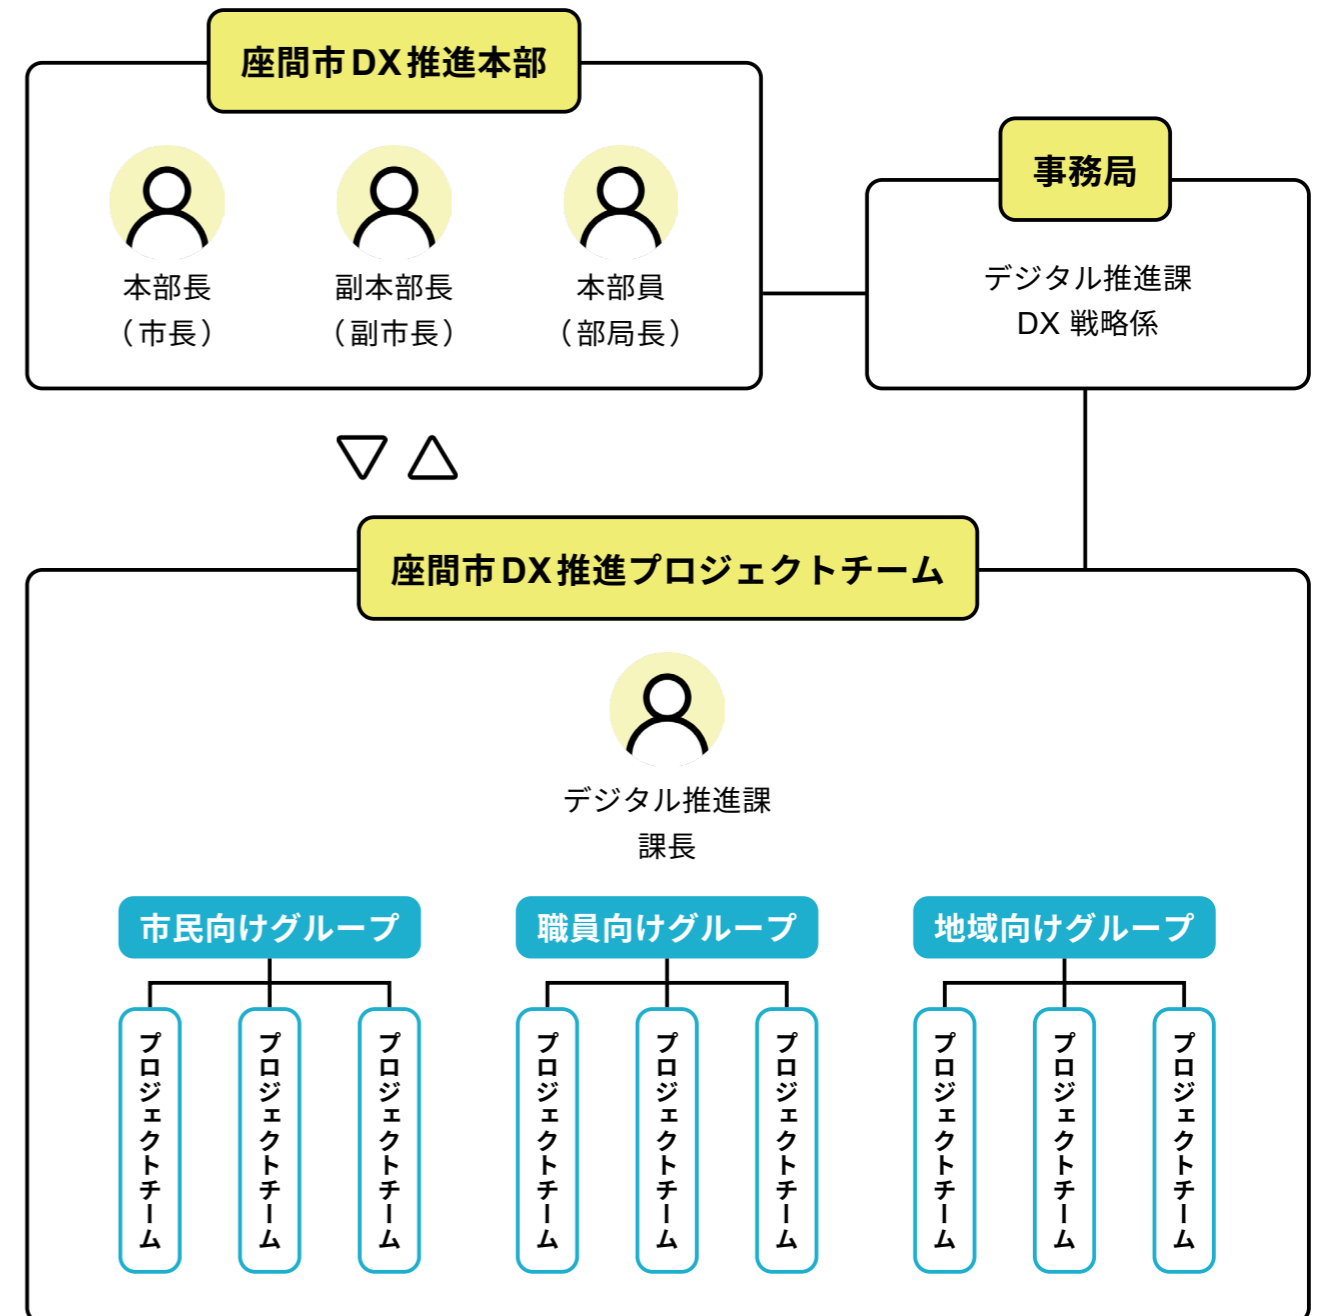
座間市DX推進本部

本部長
（市長）

副本部長
（副市長）

本部員
（部局長）

事務局

デジタル推進課
DX 戦略係

▽△

座間市DX推進プロジェクトチーム

デジタル推進課
課長

市民向けグループ

プロジェクトチーム

プロジェクトチーム

プロジェクトチーム

職員向けグループ

プロジェクトチーム

プロジェクトチーム

プロジェクトチーム

地域向けグループ

プロジェクトチーム

プロジェクトチーム

プロジェクトチーム